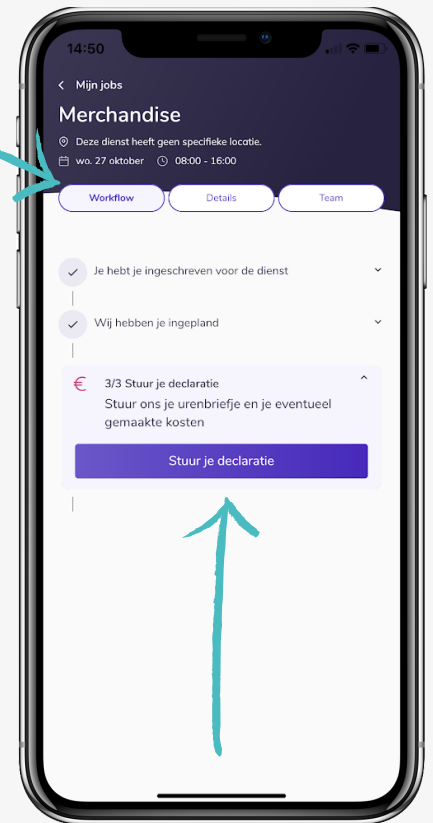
14:50

< Mijn jobs

Merchandise

Deze dienst heeft geen specifieke locatie.

wo. 27 oktober 08:00 - 16:00

Workflow Details Team

Je hebt je ingeschreven voor de dienst

Wij hebben je ingepland

€ 3/3 Stuur je declaratie

Stuur ons je urenbriefje en je eventueel gemaakte kosten

Stuur je declaratie